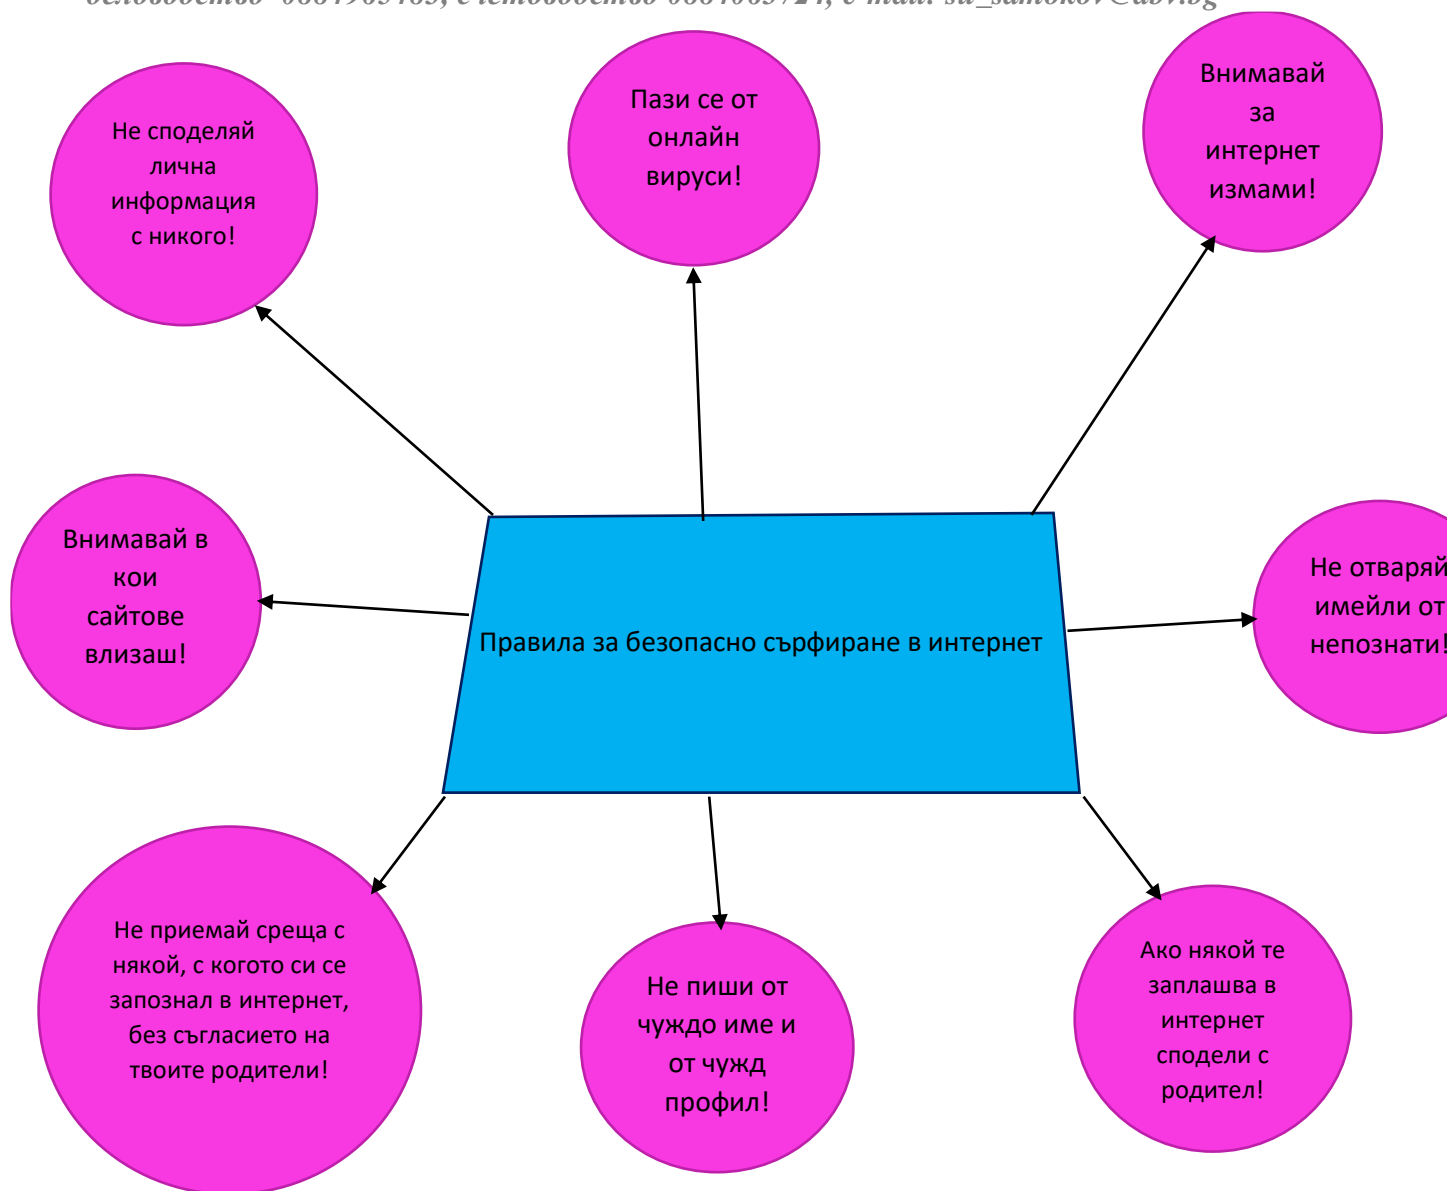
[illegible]

Не споделяй лична информация с никого!

Пази се от онлайн вируси!

Внимавай за интернет измами!

Внимавай в кои сайтове влизаш!

Правила за безопасно сърфиране в интернет

Не отваряй имейли от непознати!

Не приемай среща с някой, с когото си се запознал в интернет, без съгласието на твоите родители!

Не пиши от чуждо име и от чужд профил!

Ако някой те заплашва в интернет сподели с родител!